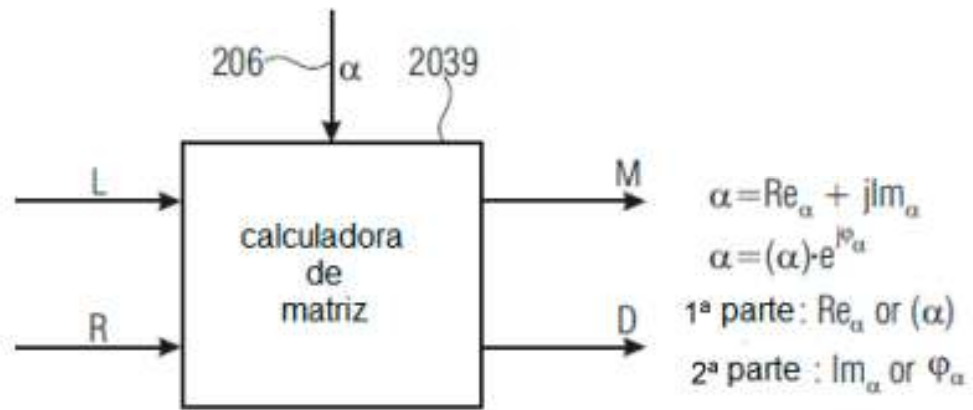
206
$\alpha$
2039

L

R

calculadora de matriz

M

D

$\alpha = Re_{\alpha} + jIm_{\alpha}$

$\alpha = (\alpha) \cdot e^{j\varphi_{\alpha}}$

1ª parte: $Re_{\alpha}$ or $(\alpha)$

2ª parte : $Im_{\alpha}$ or $\varphi_{\alpha}$